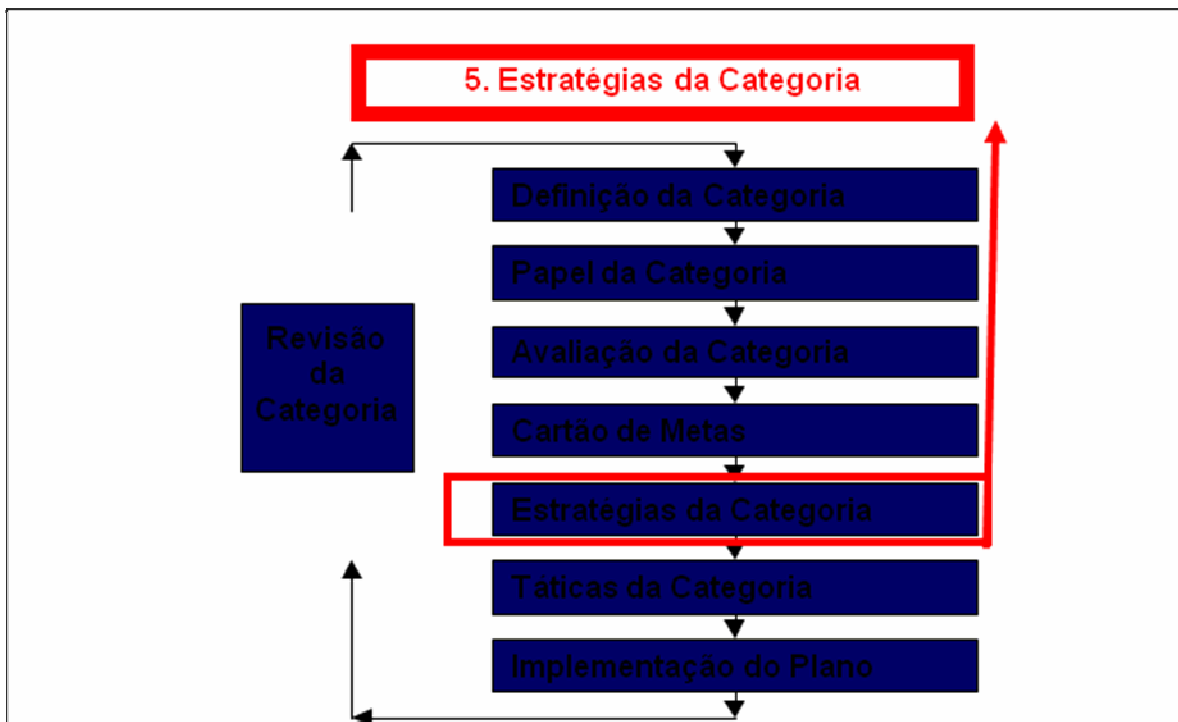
5. Estratégias da Categoria

Definição da Categoria

Papel da Categoria

Avaliação da Categoria

Cartão de Metas

Estratégias da Categoria

Táticas da Categoria

Implementação do Plano

Revisão da Categoria